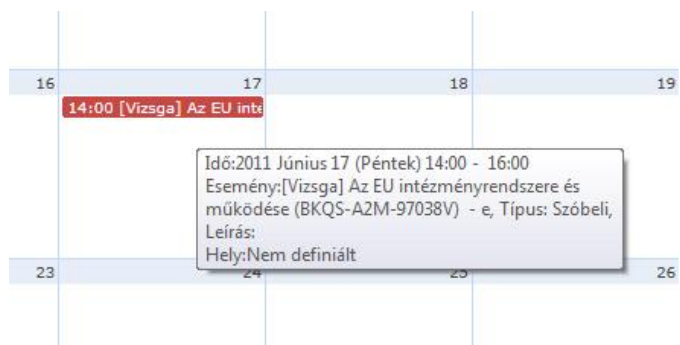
16

17

18

19

14:00 [Vizsga] Az EU inte

Idő:2011 Június 17 (Péntek) 14:00 - 16:00
Esemény:[Vizsga] Az EU intézményrendszere és működése (BKQS-A2M-97038V) - e, Típus: Szóbeli,
Leírás:
Hely:Nem definiált

23

24

25

26